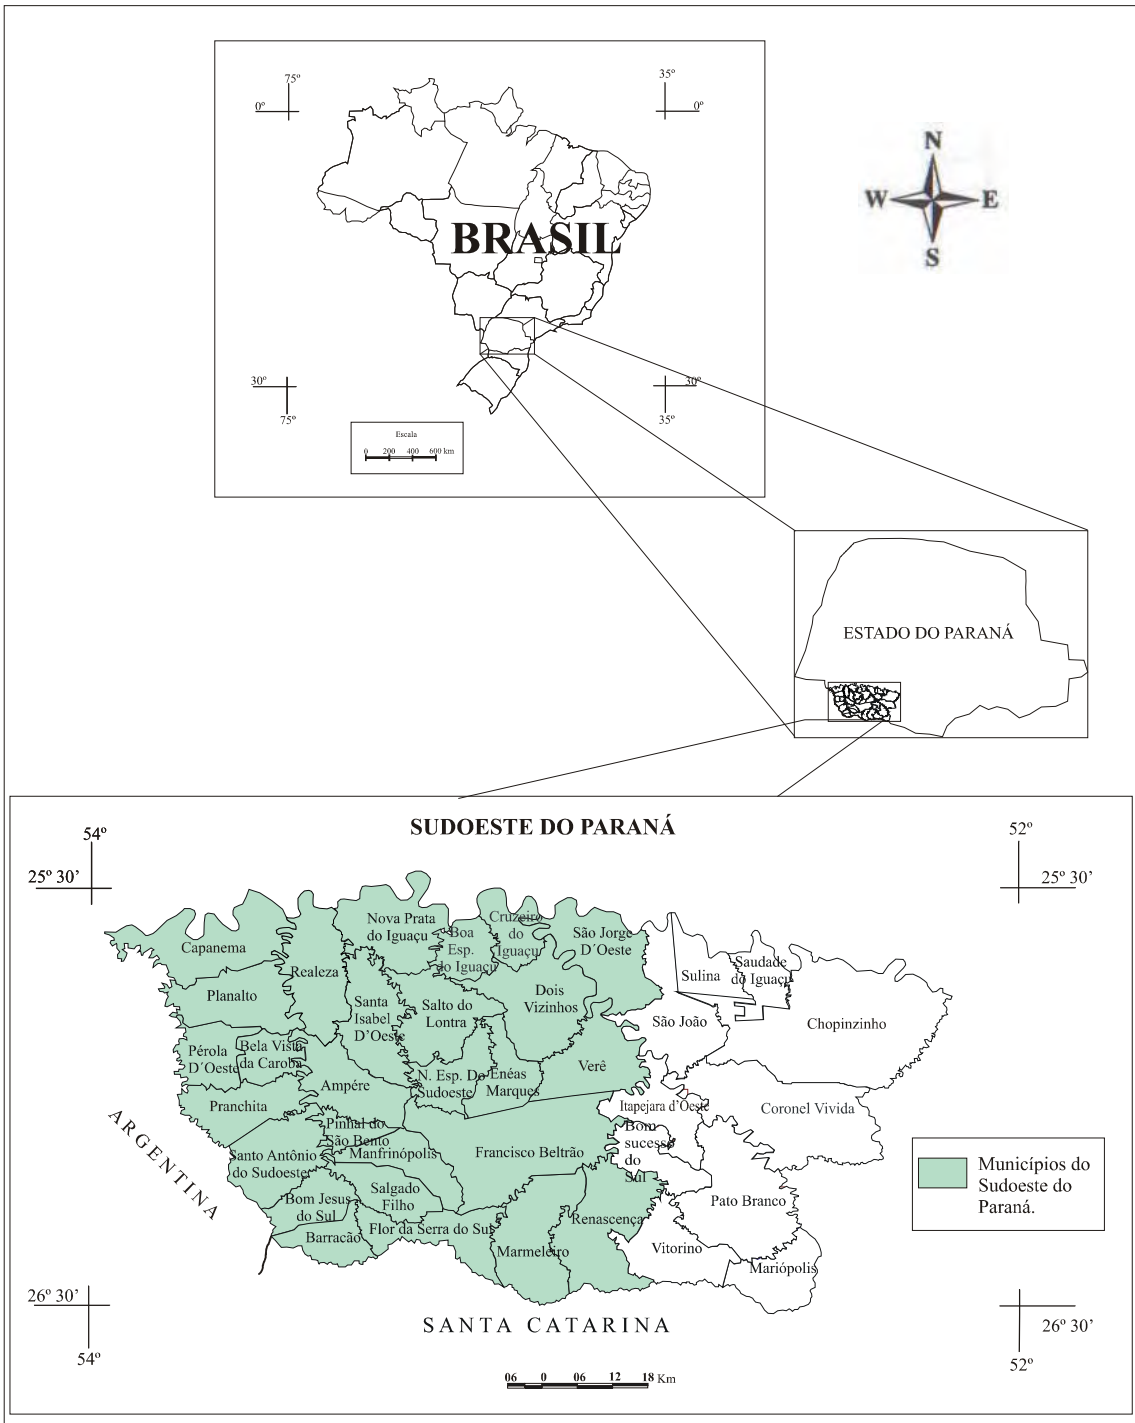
75º
0º
35º
0º
N
W
E
S
BRASIL
30º
75º
30º
35º
Escala
0 200 400 600 km
ESTADO DO PARANÁ
SUDOESTE DO PARANÁ
54º
25º 30'
52º
25º 30'
Capanema
Realeza
Nova Prata do Iguaçu
Boa Esp. do Iguaçu
Cruzeiro do Iguaçu
São Jorge D´Oeste
Sulina
Saudade do Iguaçu
Planalto
Santa Isabel D'Oeste
Salto do Lontra
Dois Vizinhos
São João
Chopinzinho
Pérola D´Oeste
Bela Vista da Caroba
Ampére
N. Esp. Do Sudoeste
Enéas Marques
Verê
Pranchita
Itapejara d'Oeste
Coronel Vivida
ARGENTINA
Pinhal do São Bento
Santo Antônio do Sudoeste
Manfrinópolis
Francisco Beltrão
Bom sucesso do Sul
Municípios do Sudoeste do Paraná.
Bom Jesus do Sul
Salgado Filho
Pato Branco
Barracão
Flor da Serra do Sul
Renascença
Marmeleiro
Vitorino
Mariópolis
26º 30'
54º
SANTA CATARINA
26º 30'
52º
06 0 06 12 18 Km